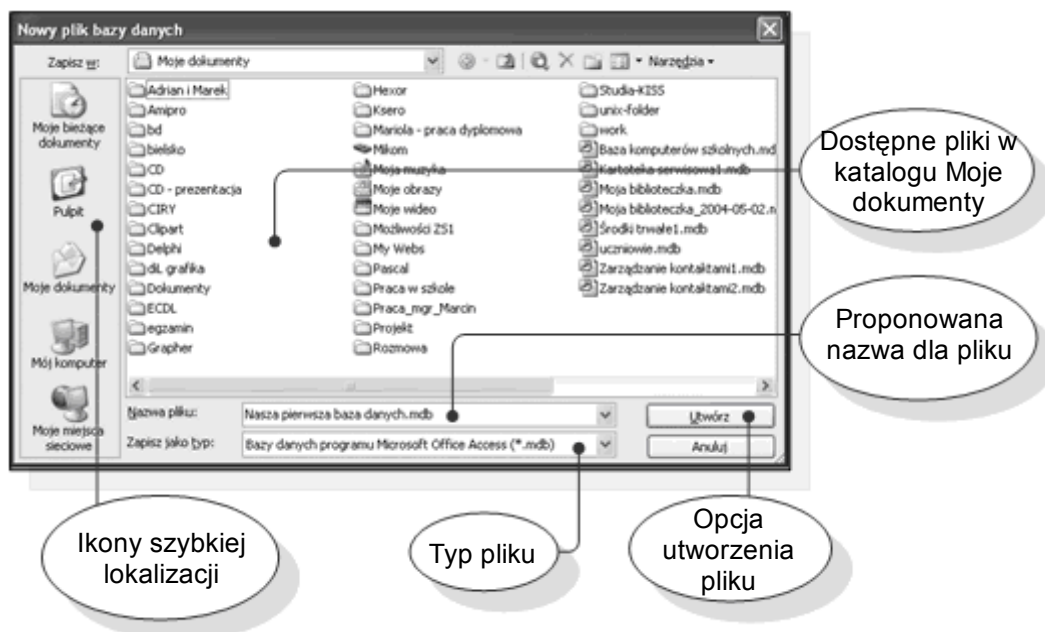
Nowy plik bazy danych

Zapisz w: Moje dokumenty

Narzędzia

Moje bieżące dokumenty

Pulpit

Moje dokumenty

Mój komputer

Moje miejsca sieciowe

Adrian i Marek
Amipro
bd
bielsko
CD
CD - prezentacja
CIRY
Clipart
Delphi
dL grafika
Dokumenty
ECDL
egzamin
Grapher

Hexor
Ksero
Mariola - praca dyplomowa
Mikom
Moja muzyka
Moje obrazy
Moje wideo
Możliwości ZS1
My Webs
Pascal
Praca w szkole
Praca_mgr_Marcin
Projekt
Rozmowa

Studia-KISS
unix-folder
work
Baza komputerów szkolnych.md
Kartoteka serwisowa1.mdb
Moja biblioteczka.mdb
Moja biblioteczka_2004-05-02.r
Środki trwałe1.mdb
uczniowie.mdb
Zarządzanie kontaktami1.mdb
Zarządzanie kontaktami2.mdb

Nazwa pliku: Nasza pierwsza baza danych.mdb

Zapisz jako typ: Bazy danych programu Microsoft Office Access (*.mdb)

Utwórz

Anuluj

Dostępne pliki w katalogu Moje dokumenty

Proponowana nazwa dla pliku

Ikony szybkiej lokalizacji

Typ pliku

Opcja utworzenia pliku